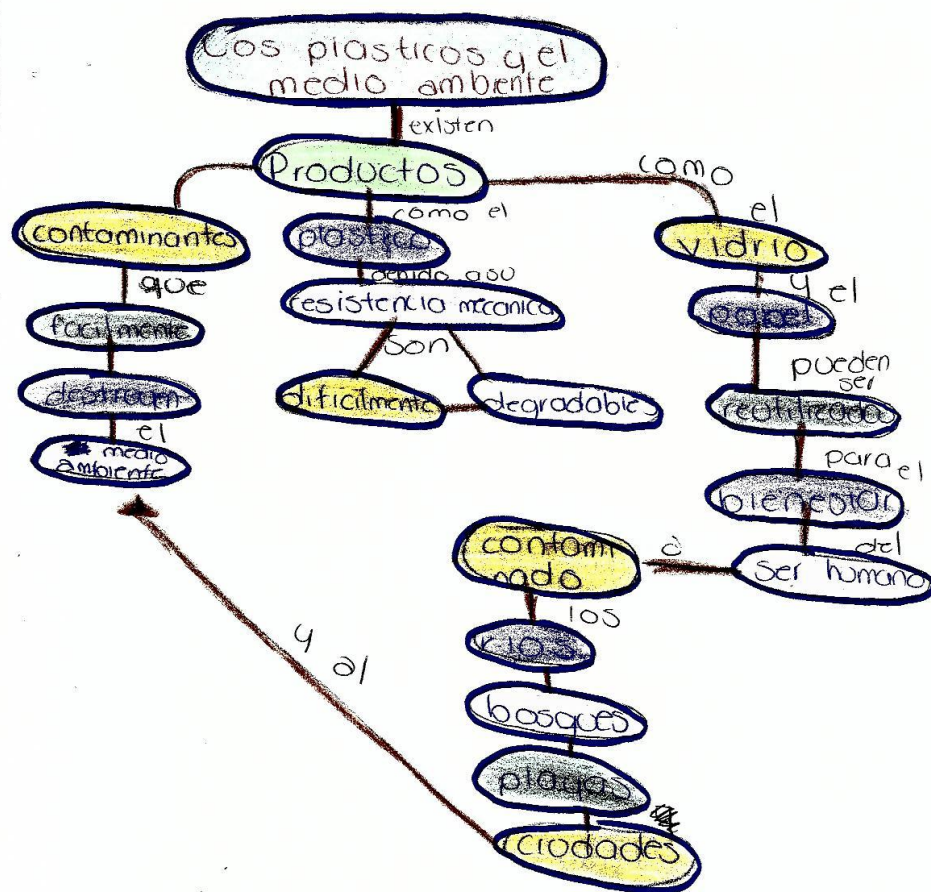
Cos plasticos y el medio ambiente

existen

Productos

contaminantes

que

facilmente

destruyen

el

medio ambiente

como el

plastico

debido a su

resistencia mecanica

son

dificilmente

degradables

como

el

vidrio

y el

papel

pueden ser

reutilizados

para el

bienestar

del

ser humano

a

contaminado

los

rios

bosques

playas

ciudades

y al